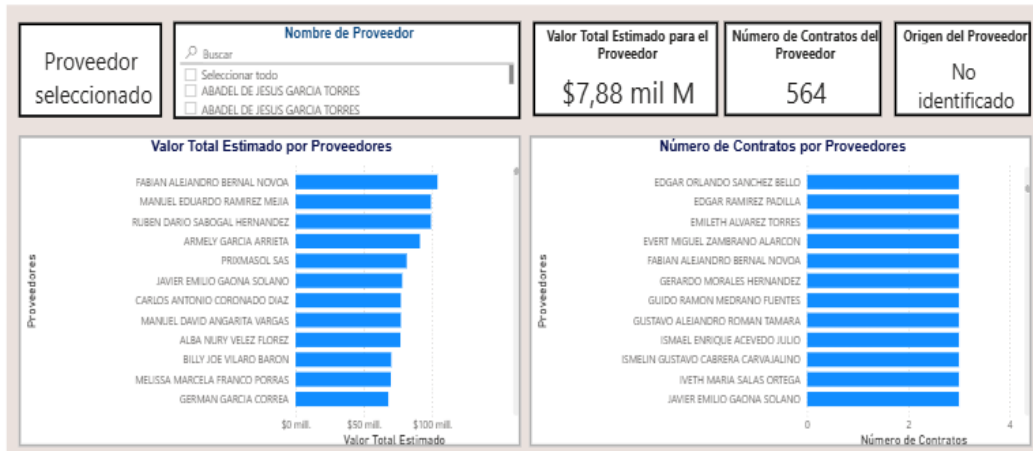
Proveedor seleccionado

Nombre de Proveedor

Buscar

Seleccionar todo

ABADEL DE JESUS GARCIA TORRES

ABADEL DE JESUS GARCIA TORRES

Valor Total Estimado para el Proveedor

$7,88 mil M

Número de Contratos del Proveedor

564

Origen del Proveedor

No identificado

Valor Total Estimado por Proveedores

Proveedores

FABIAN ALEJANDRO BERNAL NOVOA
MANUEL EDUARDO RAMIREZ MEJIA
RUBEN DARIO SABOGAL HERNANDEZ
ARMELY GARCIA ARRIETA
PRIXMASOL SAS
JAVIER EMILIO GAONA SOLANO
CARLOS ANTONIO CORONADO DIAZ
MANUEL DAVID ANGARITA VARGAS
ALBA NURY VELEZ FLOREZ
BILLY JOE VILARO BARON
MELISSA MARCELA FRANCO PORRAS
GERMAN GARCIA CORREA

$0 mill. $50 mill. $100 mill.

Valor Total Estimado

Número de Contratos por Proveedores

Proveedores

EDGAR ORLANDO SANCHEZ BELLO
EDGAR RAMIREZ PADILLA
EMILETH ALVAREZ TORRES
EVERT MIGUEL ZAMBRANO ALARCON
FABIAN ALEJANDRO BERNAL NOVOA
GERARDO MORALES HERNANDEZ
GUIDO RAMON MEDRANO FUENTES
GUSTAVO ALEJANDRO ROMAN TAMARA
ISMAEL ENRIQUE ACEVEDO JULIO
ISMELIN GUSTAVO CABRERA CARVAJALINO
IVETH MARIA SALAS ORTEGA
JAVIER EMILIO GAONA SOLANO

0 2 4

Número de Contratos